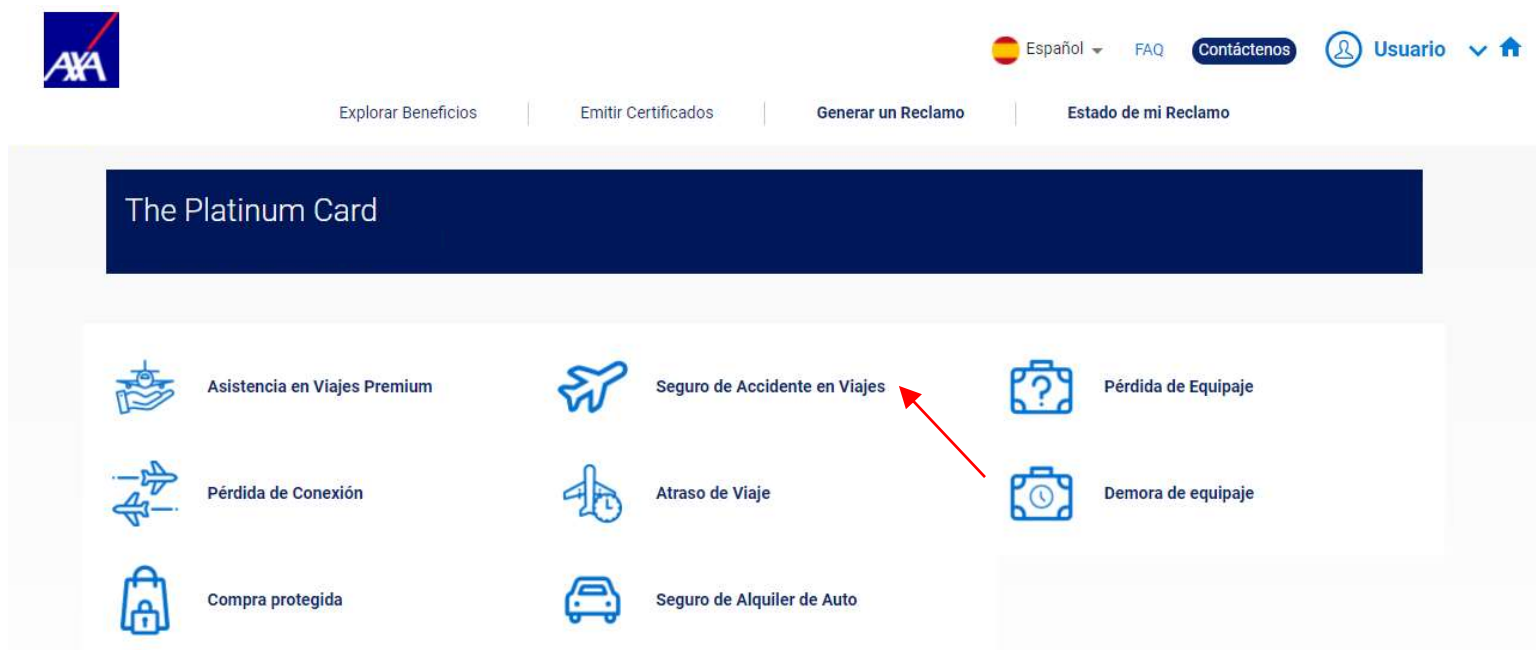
AXA

Español FAQ Contáctenos Usuario

Explorar Beneficios | Emitir Certificados | Generar un Reclamo | Estado de mi Reclamo

The Platinum Card

Asistencia en Viajes Premium

Seguro de Accidente en Viajes

Pérdida de Equipaje

Pérdida de Conexión

Atraso de Viaje

Demora de equipaje

Compra protegida

Seguro de Alquiler de Auto